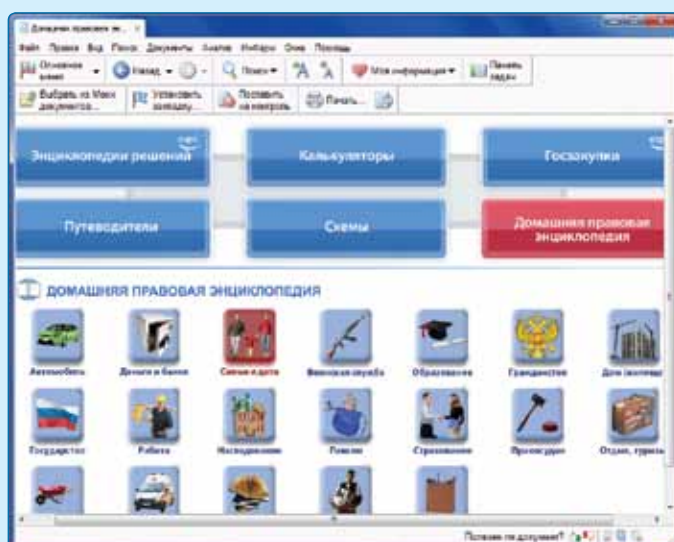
Домашняя правовая эн... ×

Файл Правка Вид Поиск Документы Анализ Избранное Окна Помощь

Основное меню Назад Поиск Моя информация Панель задач

Выбрать из Моих документов... Установить закладку Поставить на контроль Печать...

Энциклопедии решений

Калькуляторы

Госзакупки

Путеводители

Схемы

Домашняя правовая энциклопедия

ДОМАШНЯЯ ПРАВОВАЯ ЭНЦИКЛОПЕДИЯ

Автолюбитель

Деньги и банки

Семья и дети

Воинская служба

Образование

Гражданство

Дом (жилище)

Государство

Работа

Наследование

Пенсии

Страхование

Происшествия

Отдых, туризм

Полезен ли документ?